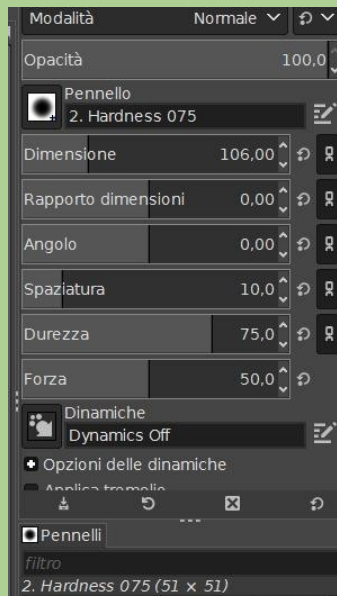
Modalità Normale

Opacità 100,0

Pennello
2. Hardness 075

Dimensione 106,00

Rapporto dimensioni 0,00

Angolo 0,00

Spaziatura 10,0

Durezza 75,0

Forza 50,0

Dinamiche
Dynamics Off

Opzioni delle dinamiche

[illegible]

Pennelli

filtro

2. Hardness 075 (51 × 51)